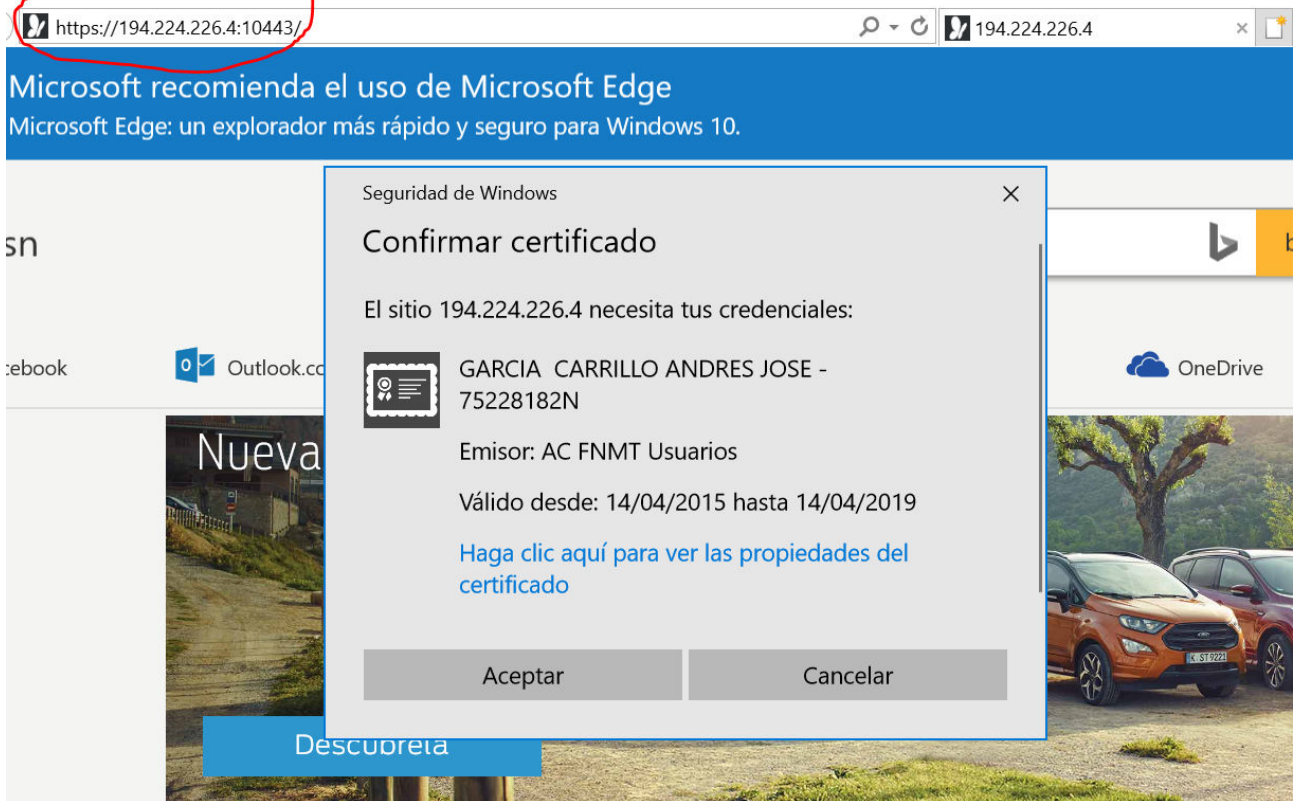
https://194.224.226.4:10443/

194.224.226.4

Microsoft recomienda el uso de Microsoft Edge
Microsoft Edge: un explorador más rápido y seguro para Windows 10.

sn

cebook

Outlook.co

OneDrive

Nueva

Descubrela

Seguridad de Windows

Confirmar certificado

El sitio 194.224.226.4 necesita tus credenciales:

GARCIA CARRILLO ANDRES JOSE - 75228182N

Emisor: AC FNMT Usuarios

Válido desde: 14/04/2015 hasta 14/04/2019

Haga clic aquí para ver las propiedades del certificado

Aceptar

Cancelar

K ST 9221